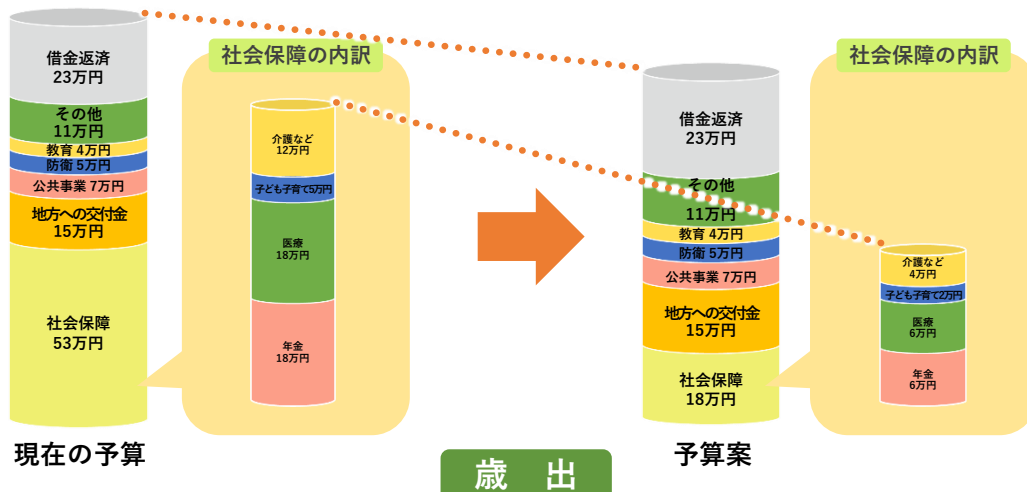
借金返済
23万円

その他
11万円

教育 4万円

防衛 5万円

公共事業 7万円

地方への交付金
15万円

社会保障
53万円

社会保障の内訳

介護など
12万円

子ども子育て5万円

医療
18万円

年金
18万円

現在の予算

借金返済
23万円

その他
11万円

教育 4万円

防衛 5万円

公共事業 7万円

地方への交付金
15万円

社会保障
18万円

社会保障の内訳

介護など
4万円

子ども子育て2万円

医療
6万円

年金
6万円

予算案

歳　出